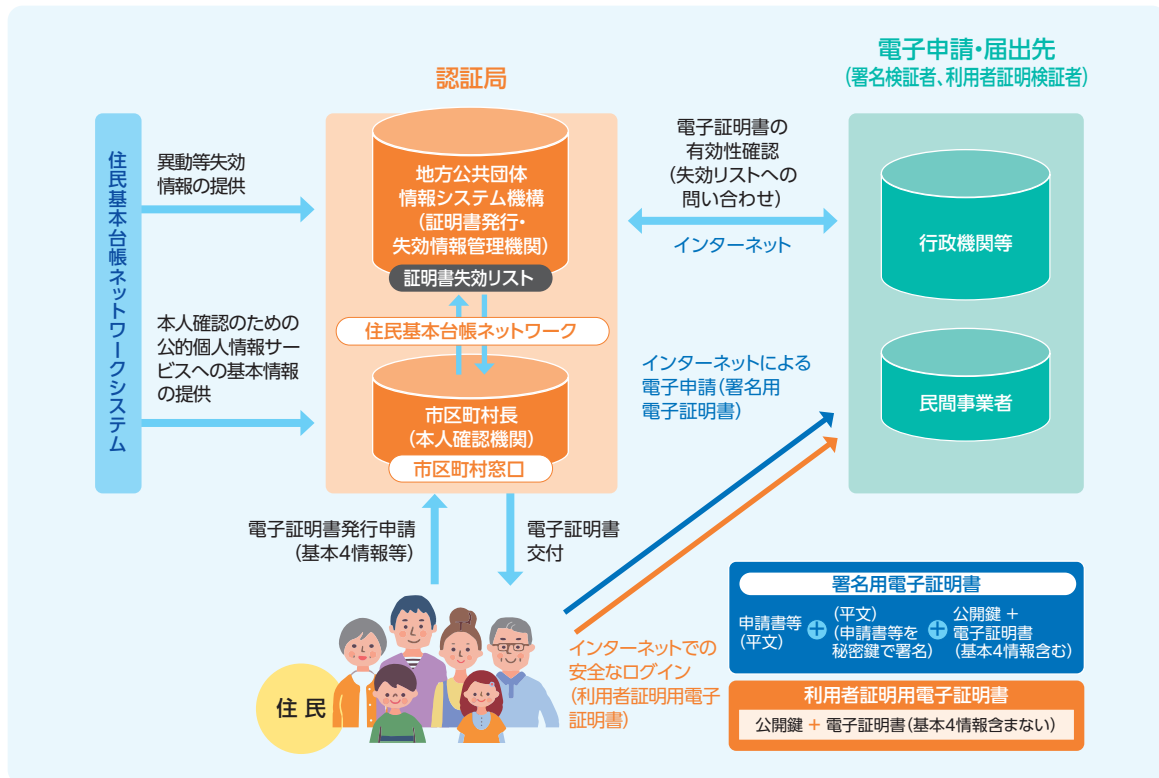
認証局

電子申請・届出先
(署名検証者、利用者証明検証者)

住民基本台帳ネットワークシステム

異動等失効情報の提供

本人確認のための公的個人情報サービスへの基本情報の提供

地方公共団体情報システム機構
(証明書発行・失効情報管理機関)

証明書失効リスト

住民基本台帳ネットワーク

市区町村長
(本人確認機関)

市区町村窓口

電子証明書の有効性確認
(失効リストへの問い合わせ)

インターネット

行政機関等

民間事業者

インターネットによる電子申請(署名用電子証明書)

電子証明書発行申請
(基本4情報等)

電子証明書交付

住民

インターネットでの安全なログイン
(利用者証明用電子証明書)

署名用電子証明書

申請書等
(平文)

(平文)
(申請書等を秘密鍵で署名)

公開鍵 ＋
電子証明書
(基本4情報含む)

利用者証明用電子証明書

公開鍵 ＋ 電子証明書(基本4情報含まない)